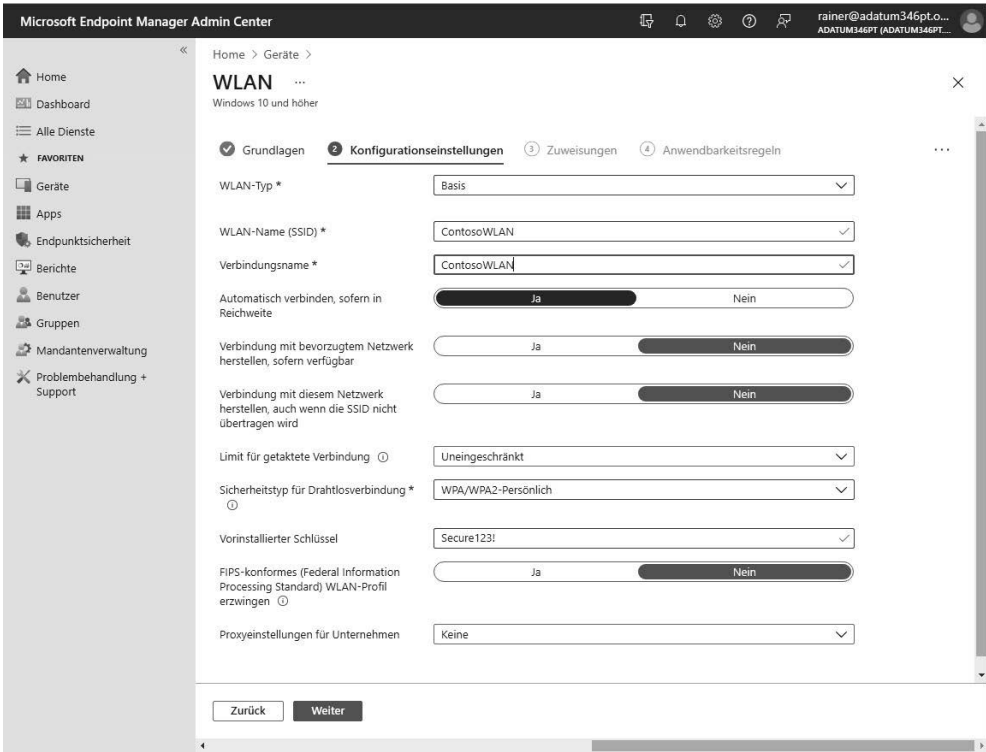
Microsoft Endpoint Manager Admin Center

rainer@adatum346pt.o...
ADATUM346PT (ADATUM346PT...

«

Home
Dashboard
Alle Dienste
FAVORITEN
Geräte
Apps
Endpunktsicherheit
Berichte
Benutzer
Gruppen
Mandantenverwaltung
Problembehandlung + Support

Home > Geräte >

WLAN ...
Windows 10 und höher

×

Grundlagen
2 Konfigurationseinstellungen
3 Zuweisungen
4 Anwendbarkeitsregeln
...

| | |
|---|---|
| WLAN-Typ * | Basis |
| WLAN-Name (SSID) * | ContosoWLAN |
| Verbindungsname * | ContosoWLAN |
| Automatisch verbinden, sofern in Reichweite | Ja / Nein |
| Verbindung mit bevorzugtem Netzwerk herstellen, sofern verfügbar | Ja / Nein |
| Verbindung mit diesem Netzwerk herstellen, auch wenn die SSID nicht übertragen wird | Ja / Nein |
| Limit für getaktete Verbindung ⓘ | Uneingeschränkt |
| Sicherheitstyp für Drahtlosverbindung * ⓘ | WPA/WPA2-Persönlich |
| Vorinstallierter Schlüssel | Secure123! |
| FIPS-konformes (Federal Information Processing Standard) WLAN-Profil erzwingen ⓘ | Ja / Nein |
| Proxyeinstellungen für Unternehmen | Keine |

Zurück
Weiter